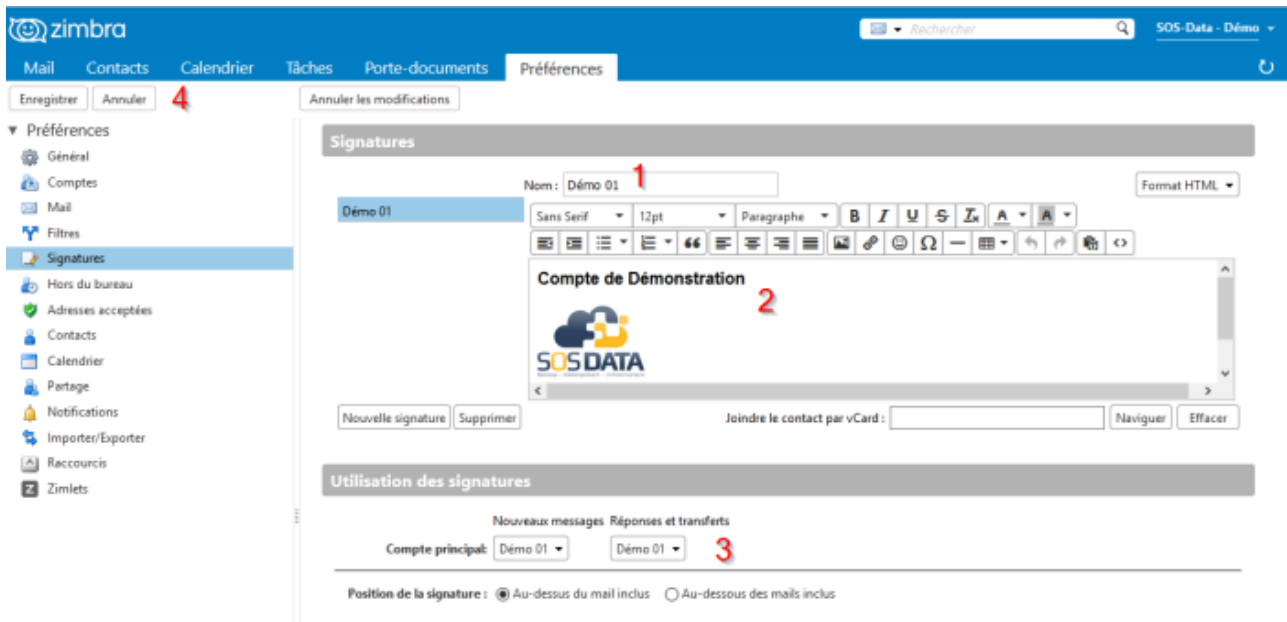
zimbra

Rechercher

SOS-Data - Démo

Mail Contacts Calendrier Tâches Porte-documents Préférences

Enregistrer Annuler 4 Annuler les modifications

Préférences
Général
Comptes
Mail
Filtres
Signatures
Hors du bureau
Adresses acceptées
Contacts
Calendrier
Partage
Notifications
Importer/Exporter
Raccourcis
Zimlets

Signatures

Nom : Démo 01 1

Format HTML

Démo 01

Sans Serif 12pt Paragraphe B I U S A A

Compte de Démonstration 2

SOS DATA

Nouvelle signature Supprimer

Joindre le contact par vCard : Naviguer Effacer

Utilisation des signatures

Nouveaux messages Réponses et transferts

Compte principal: Démo 01 Démo 01 3

Position de la signature : Au-dessus du mail inclus Au-dessous des mails inclus